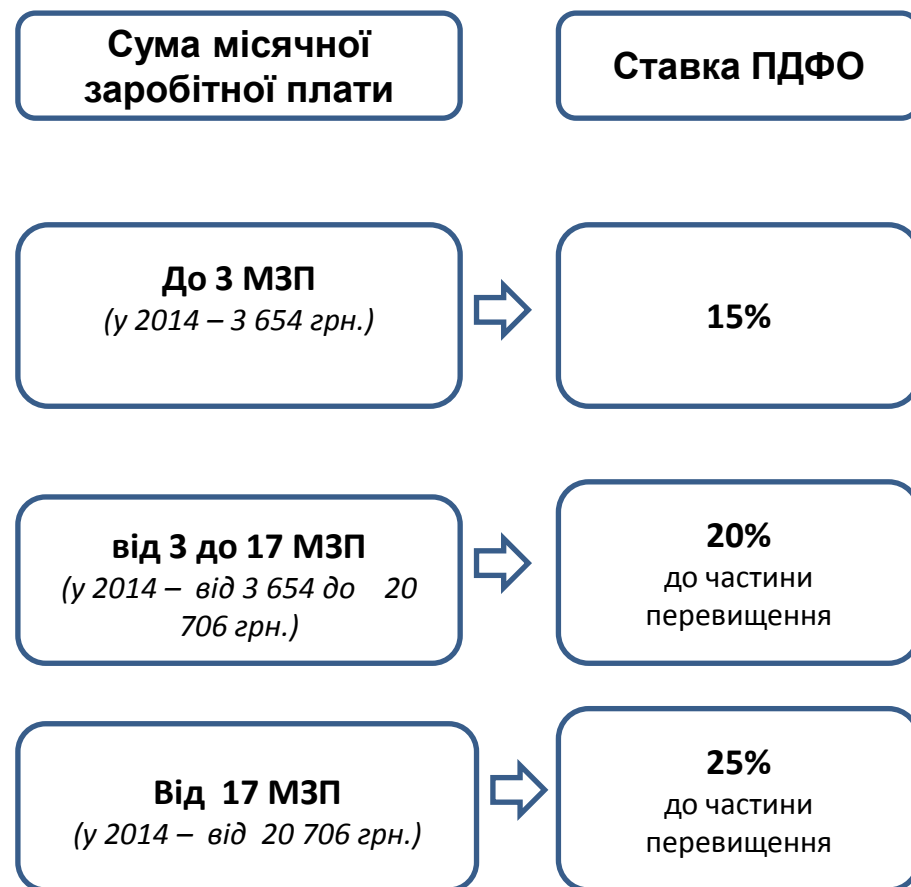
Сума місячної заробітної плати

Ставка ПДФО

До 3 МЗП
(у 2014 – 3 654 грн.)

15%

від 3 до 17 МЗП
(у 2014 – від 3 654 до 20 706 грн.)

20%
до частини перевищення

Від 17 МЗП
(у 2014 – від 20 706 грн.)

25%
до частини перевищення